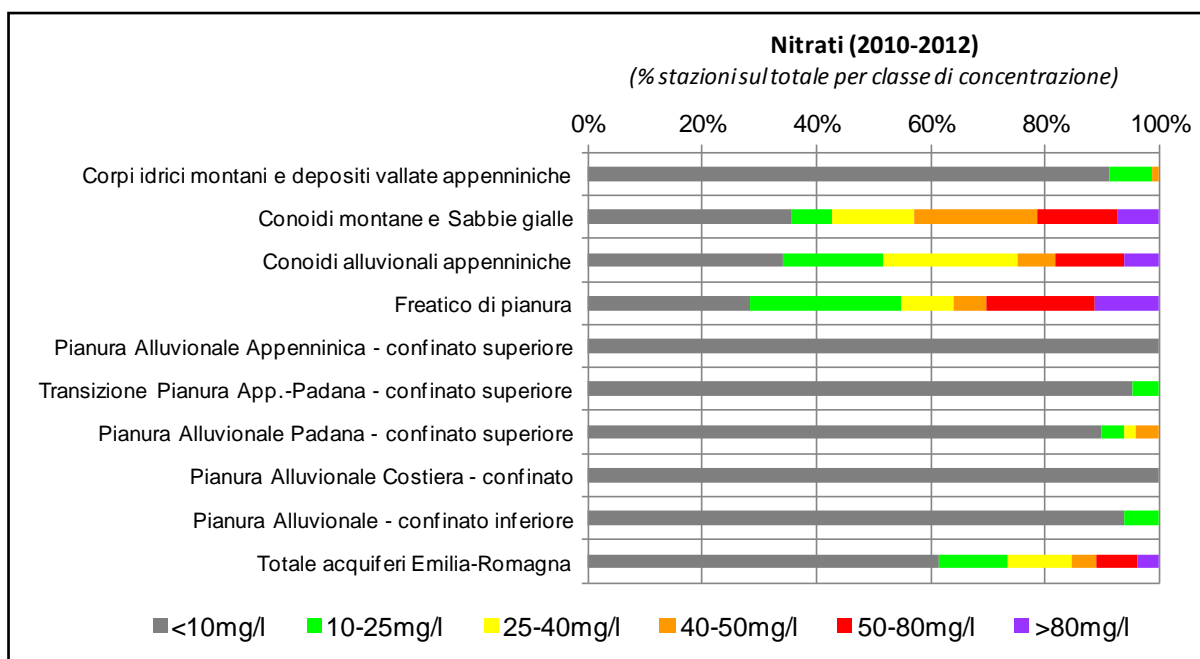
Nitrati (2010-2012)
(% stazioni sul totale per classe di concentrazione)

0% 20% 40% 60% 80% 100%

Corpi idrici montani e depositi vallate appenniniche
Conoidi montane e Sabbie gialle
Conoidi alluvionali appenniniche
Freatico di pianura
Pianura Alluvionale Appenninica - confinato superiore
Transizione Pianura App.-Padana - confinato superiore
Pianura Alluvionale Padana - confinato superiore
Pianura Alluvionale Costiera - confinato
Pianura Alluvionale - confinato inferiore
Totale acquiferi Emilia-Romagna

<10mg/l 10-25mg/l 25-40mg/l 40-50mg/l 50-80mg/l >80mg/l